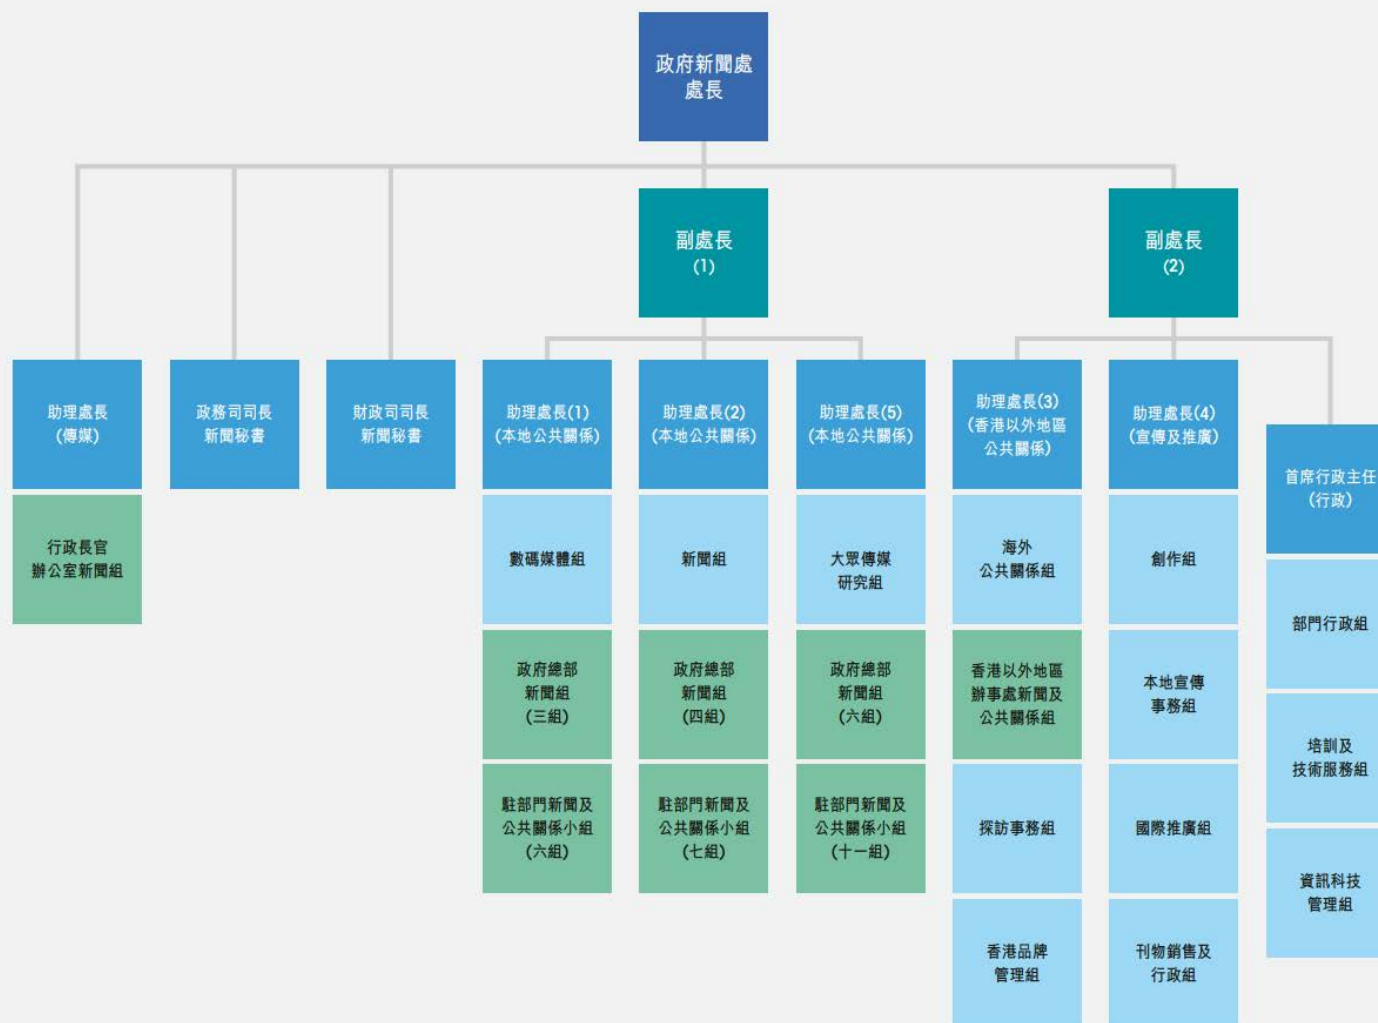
政府新聞處
處長

副處長
(1)

副處長
(2)

助理處長
(傳媒)

行政長官
辦公室新聞組

政務司司長
新聞秘書

財政司司長
新聞秘書

助理處長(1)
(本地公共關係)

數碼媒體組

政府總部
新聞組
(三組)

駐部門新聞及
公共關係小組
(六組)

助理處長(2)
(本地公共關係)

新聞組

政府總部
新聞組
(四組)

駐部門新聞及
公共關係小組
(七組)

助理處長(5)
(本地公共關係)

大眾傳媒
研究組

政府總部
新聞組
(六組)

駐部門新聞及
公共關係小組
(十一組)

助理處長(3)
(香港以外地區
公共關係)

海外
公共關係組

香港以外地區
辦事處新聞及
公共關係組

採訪事務組

香港品牌
管理組

助理處長(4)
(宣傳及推廣)

創作組

本地宣傳
事務組

國際推廣組

刊物銷售及
行政組

首席行政主任
(行政)

部門行政組

培訓及
技術服務組

資訊科技
管理組